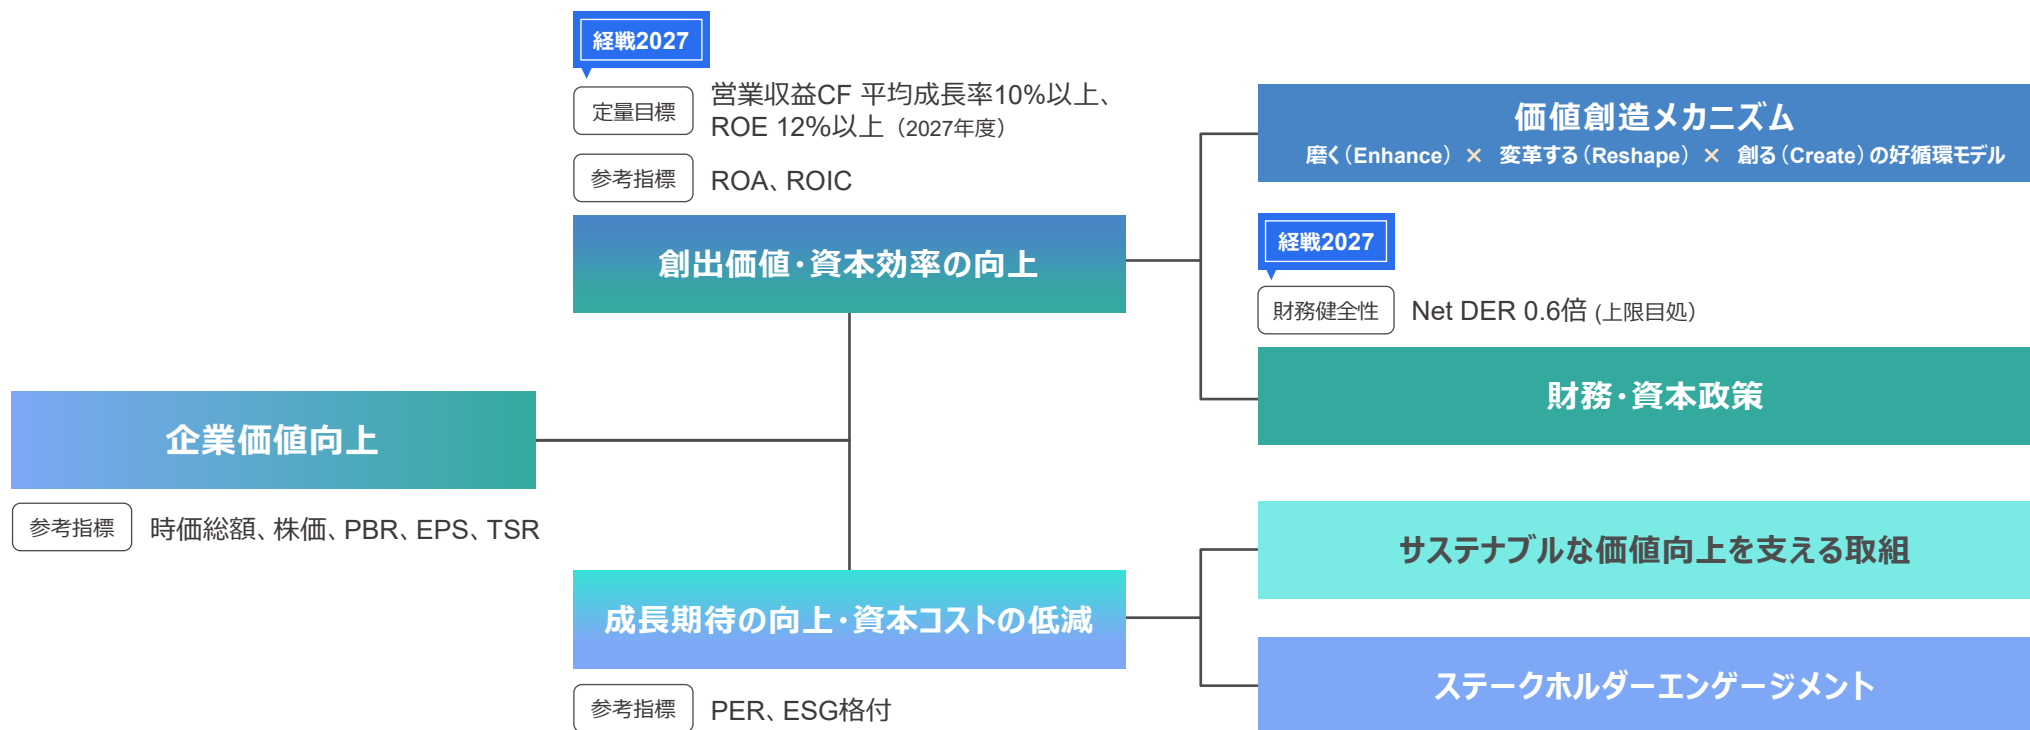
企業価値向上

参考指標 時価総額、株価、PBR、EPS、TSR

経戦2027

定量目標 営業収益CF 平均成長率10%以上、ROE 12%以上（2027年度）

参考指標 ROA、ROIC

創出価値・資本効率の向上

成長期待の向上・資本コストの低減

参考指標 PER、ESG格付

価値創造メカニズム

磨く（Enhance） × 変革する（Reshape） × 創る（Create）の好循環モデル

経戦2027

財務健全性 Net DER 0.6倍（上限目処）

財務・資本政策

サステナブルな価値向上を支える取組

ステークホルダーエンゲージメント